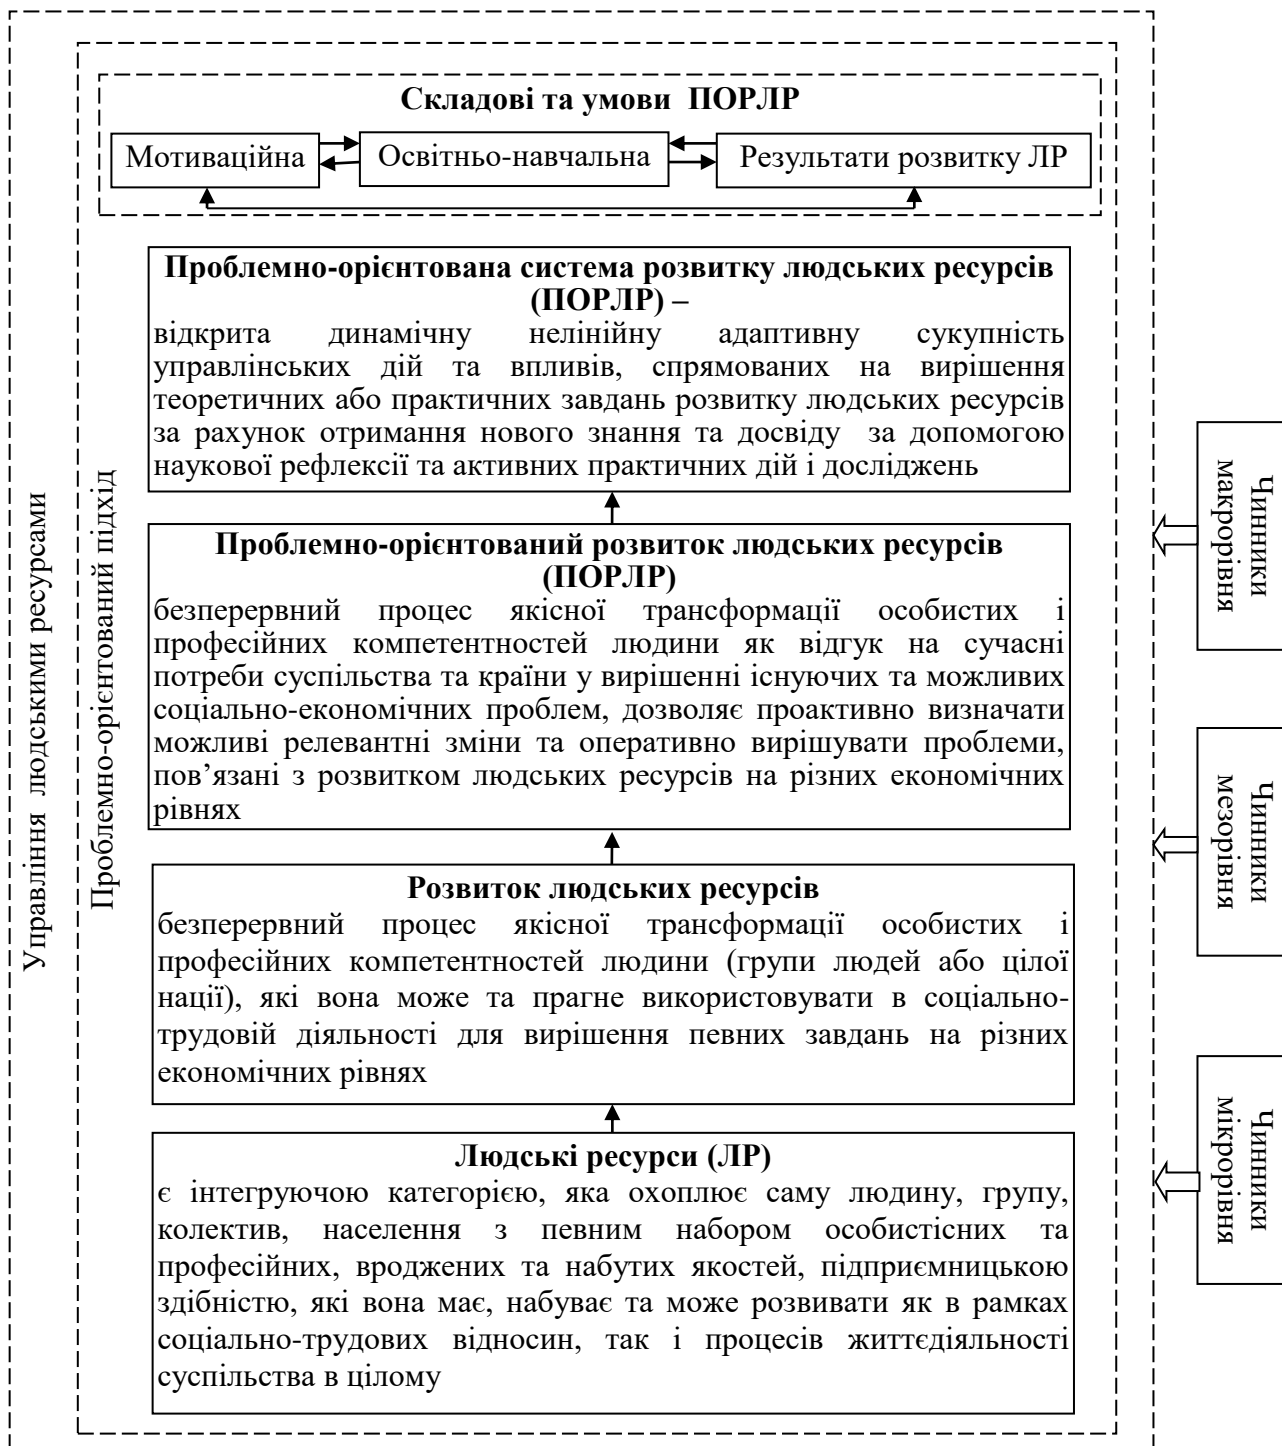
Управління людськими ресурсами

Проблемно-орієнтований підхід

Складові та умови ПОРЛР

Мотиваційна

Освітньо-навчальна

Результати розвитку ЛР

Проблемно-орієнтована система розвитку людських ресурсів (ПОРЛР) –
відкрита динамічну нелінійну адаптивну сукупність управлінських дій та впливів, спрямованих на вирішення теоретичних або практичних завдань розвитку людських ресурсів за рахунок отримання нового знання та досвіду за допомогою наукової рефлексії та активних практичних дій і досліджень

Проблемно-орієнтований розвиток людських ресурсів (ПОРЛР)
безперервний процес якісної трансформації особистих і професійних компетентностей людини як відгук на сучасні потреби суспільства та країни у вирішенні існуючих та можливих соціально-економічних проблем, дозволяє проактивно визначати можливі релевантні зміни та оперативно вирішувати проблеми, пов'язані з розвитком людських ресурсів на різних економічних рівнях

Розвиток людських ресурсів
безперервний процес якісної трансформації особистих і професійних компетентностей людини (групи людей або цілої нації), які вона може та прагне використовувати в соціально-трудовій діяльності для вирішення певних завдань на різних економічних рівнях

Людські ресурси (ЛР)
є інтегруючою категорією, яка охоплює саму людину, групу, колектив, населення з певним набором особистісних та професійних, вроджених та набутих якостей, підприємницькою здібністю, які вона має, набуває та може розвивати як в рамках соціально-трудових відносин, так і процесів життєдіяльності суспільства в цілому

Чинники макрорівня

Чинники мезорівня

Чинники мікрорівня